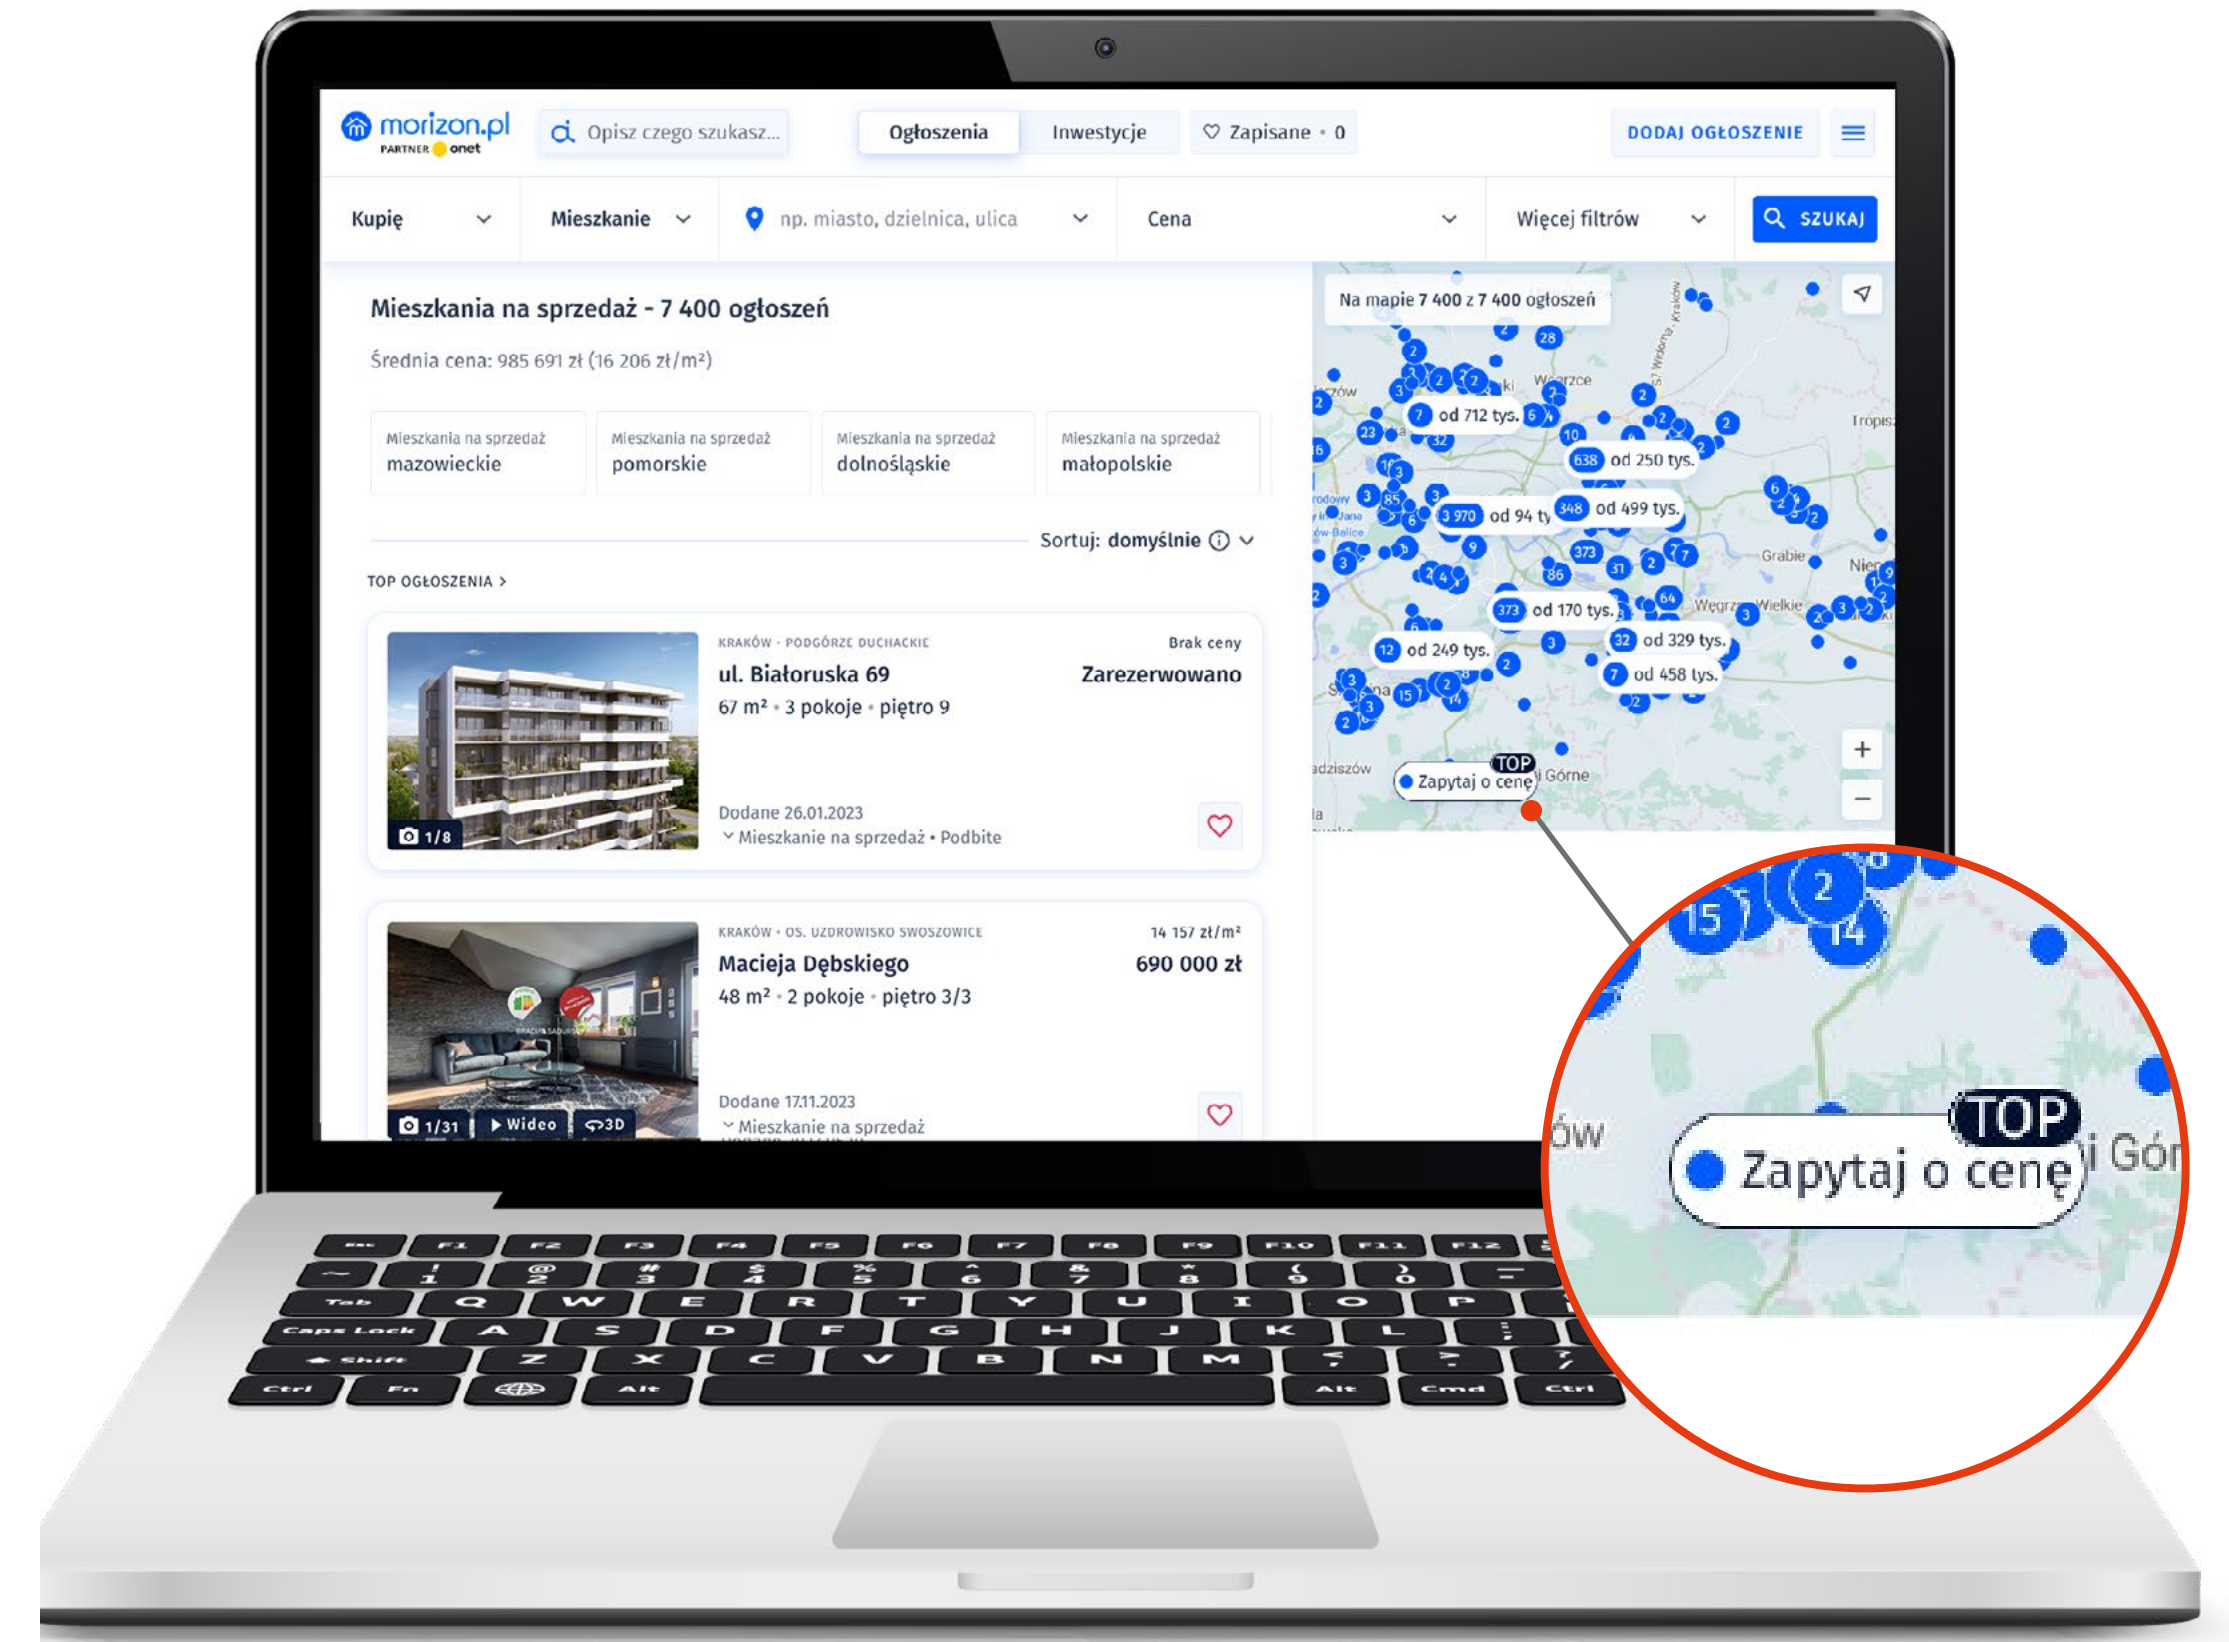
morizon.pl
PARTNER onet

Opisz czego szukasz...

Ogłoszenia | Inwestycje | Zapisane • 0

DODAJ OGŁOSZENIE

Kupię | Mieszkanie | np. miasto, dzielnica, ulica | Cena | Więcej filtrów | SZUKAJ

Mieszkania na sprzedaż - 7 400 ogłoszeń

Średnia cena: 985 691 zł (16 206 zł/m²)

Mieszkania na sprzedaż mazowieckie
Mieszkania na sprzedaż pomorskie
Mieszkania na sprzedaż dolnośląskie
Mieszkania na sprzedaż małopolskie

Sortuj: domyślnie

TOP OGŁOSZENIA >

1/8
KRAKÓW • PODGÓRZE DUCHACKIE
Brak ceny
ul. Białoruska 69
Zarezerwowano
67 m² • 3 pokoje • piętro 9
Dodane 26.01.2023
Mieszkanie na sprzedaż • Podbite

1/31 Wideo 3D
KRAKÓW • OS. UZDROWISKO SWOSZOWICE
14 157 zł/m²
Macieja Dębskiego
690 000 zł
48 m² • 2 pokoje • piętro 3/3
Dodane 17.11.2023
Mieszkanie na sprzedaż

Na mapie 7 400 z 7 400 ogłoszeń

od 712 tys.
od 250 tys.
od 94 ty
od 499 tys.
od 170 tys.
od 329 tys.
od 249 tys.
od 458 tys.
Węgrzce
Tropisz
Grabie
Wielkie
Górne
adziszów

TOP
Zapytaj o cenę

+
−

15 2 14
TOP
Zapytaj o cenę
ów
i Gór